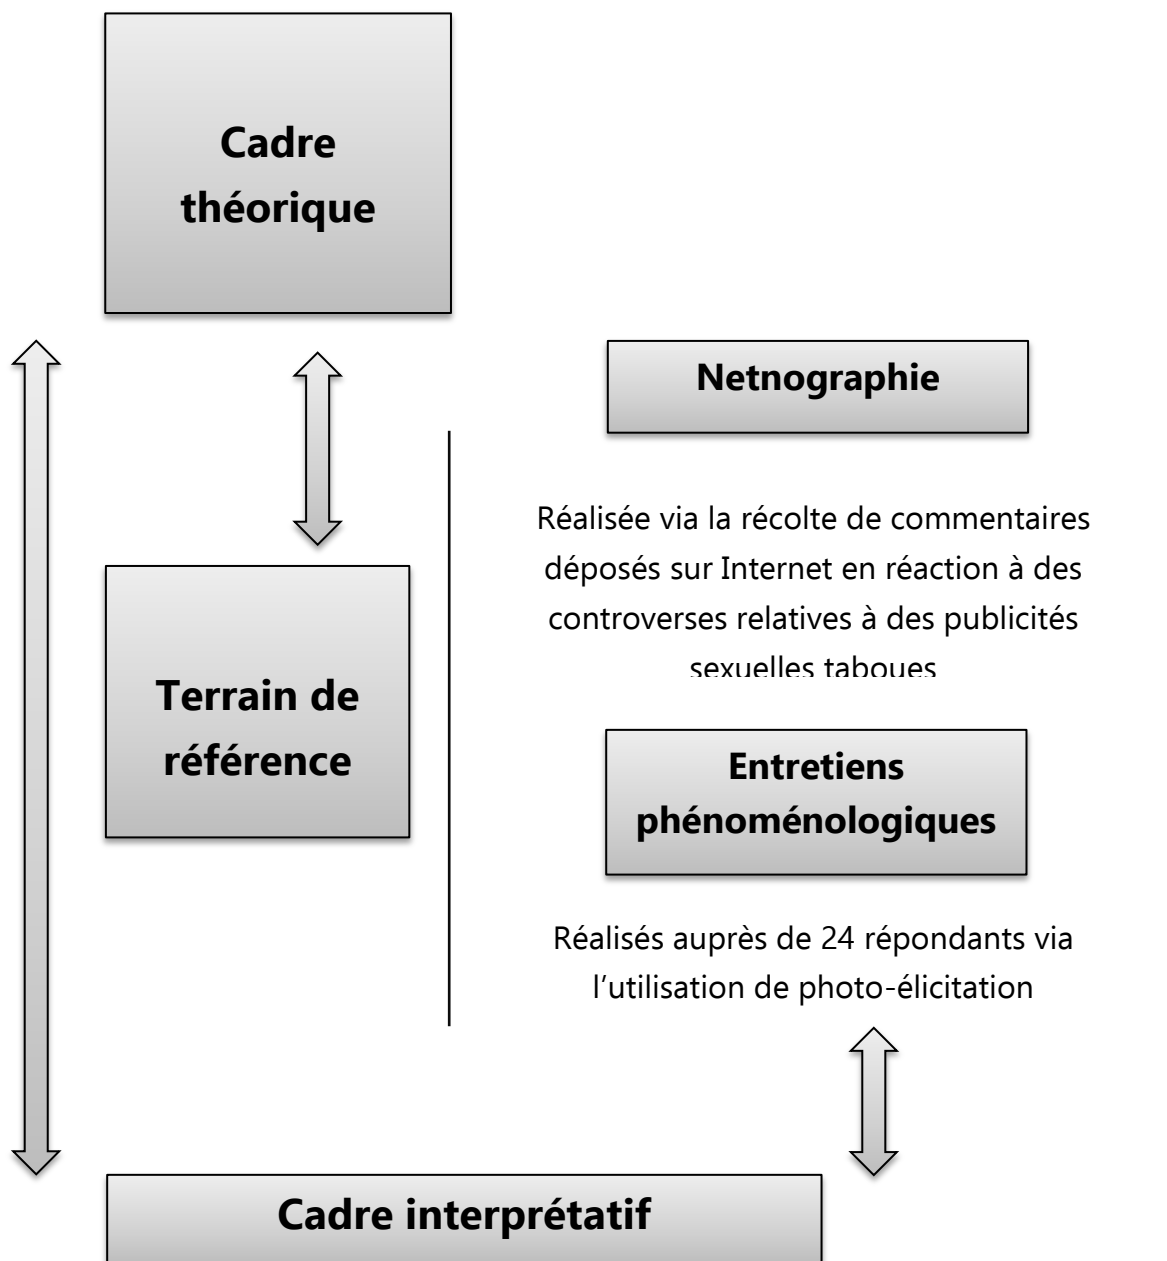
Cadre théorique

Netnographie

Réalisée via la récolte de commentaires déposés sur Internet en réaction à des controverses relatives à des publicités sexuelles taboues

Terrain de référence

Entretiens phénoménologiques

Réalisés auprès de 24 répondants via l'utilisation de photo-élicitation

Cadre interprétatif